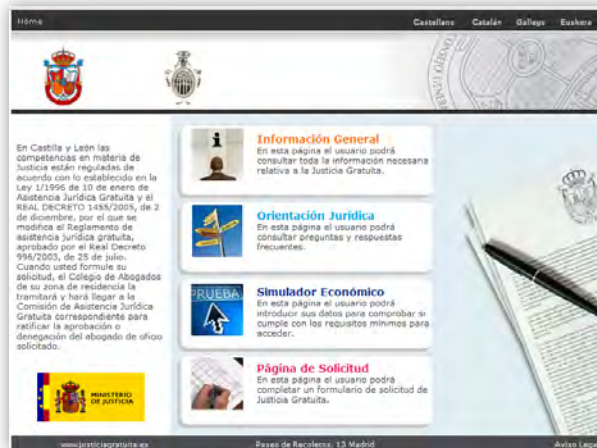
Home

Castellano Catalán Gallego Euskera

En Castilla y León las competencias en materia de Justicia están reguladas de acuerdo con lo establecido en la Ley 1/1996 de 10 de enero de Asistencia Jurídica Gratuita y el REAL DECRETO 1455/2005, de 2 de diciembre, por el que se modifica el Reglamento de asistencia jurídica gratuita, aprobado por el Real Decreto 996/2003, de 25 de julio. Cuando usted formule su solicitud, el Colegio de Abogados de su zona de residencia la tramitará y hará llegar a la Comisión de Asistencia Jurídica Gratuita correspondiente para ratificar la aprobación o denegación del abogado de oficio solicitado.

MINISTERIO DE JUSTICIA

Información General
En esta página el usuario podrá consultar toda la información necesaria relativa a la Justicia Gratuita.

Orientación Jurídica
En esta página el usuario podrá consultar preguntas y respuestas frecuentes.

PRUEBA

Simulador Económico
En esta página el usuario podrá introducir sus datos para comprobar si cumple con los requisitos mínimos para acceder.

Página de Solicitud
En esta página el usuario podrá completar un formulario de solicitud de Justicia Gratuita.

www.justiciagratuita.es Paseo de Recoletos, 13 Madrid Aviso Lega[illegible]